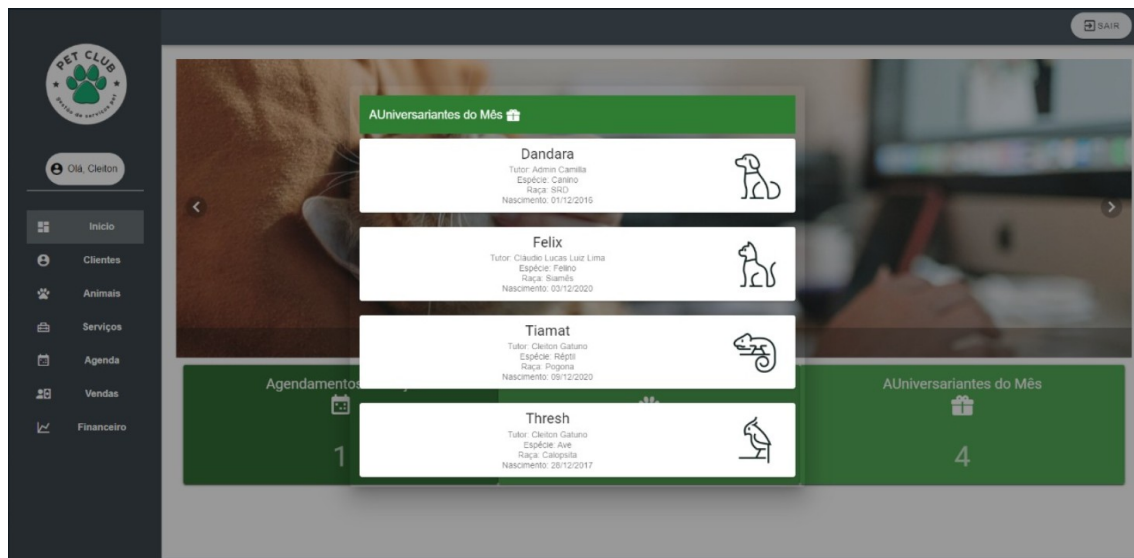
SAIR

PET CLUB
Gestão de serviços pet

Olá, Cleiton

Inicio
Clientes
Animais
Serviços
Agenda
Vendas
Financeiro

AUniversariantes do Mês

Dandara
Tutor: Admin Camilla
Espécie: Canino
Raça: SRD
Nascimento: 01/12/2015

Felix
Tutor: Cláudio Lucas Luiz Lima
Espécie: Felino
Raça: Siamês
Nascimento: 03/12/2020

Tiamat
Tutor: Cleiton Gaturo
Espécie: Réptil
Raça: Pogona
Nascimento: 09/12/2020

Thresh
Tutor: Cleiton Gaturo
Espécie: Ave
Raça: Calopsita
Nascimento: 28/12/2017

Agendamentos
1

AUniversariantes do Mês
4